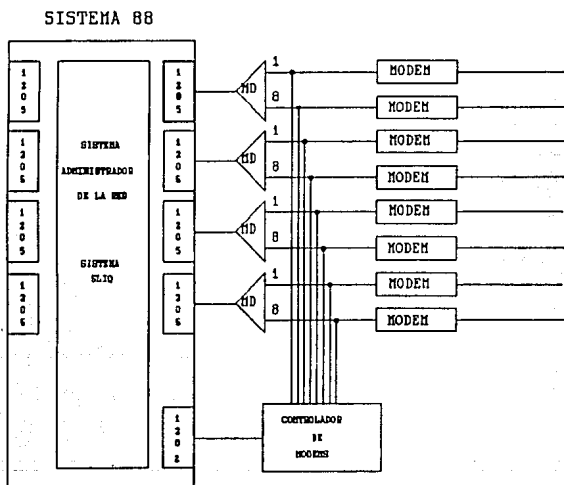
SISTEMA 88

1
2
0
5

1
2
0
6

1
2
0
5

1
2
0
6

SISTEMA
ADMINISTRADOR
DE LA RED

SISTEMA
SLIQ

1
2
0
5

1
2
0
6

1
2
0
5

1
2
0
6

1
2
0
2

MD
1
8

MD
1
8

MD
1
8

MD
1
8

MODEM
MODEM
MODEM
MODEM
MODEM
MODEM
MODEM
MODEM

CONTROLADOR
DE
MODEMS